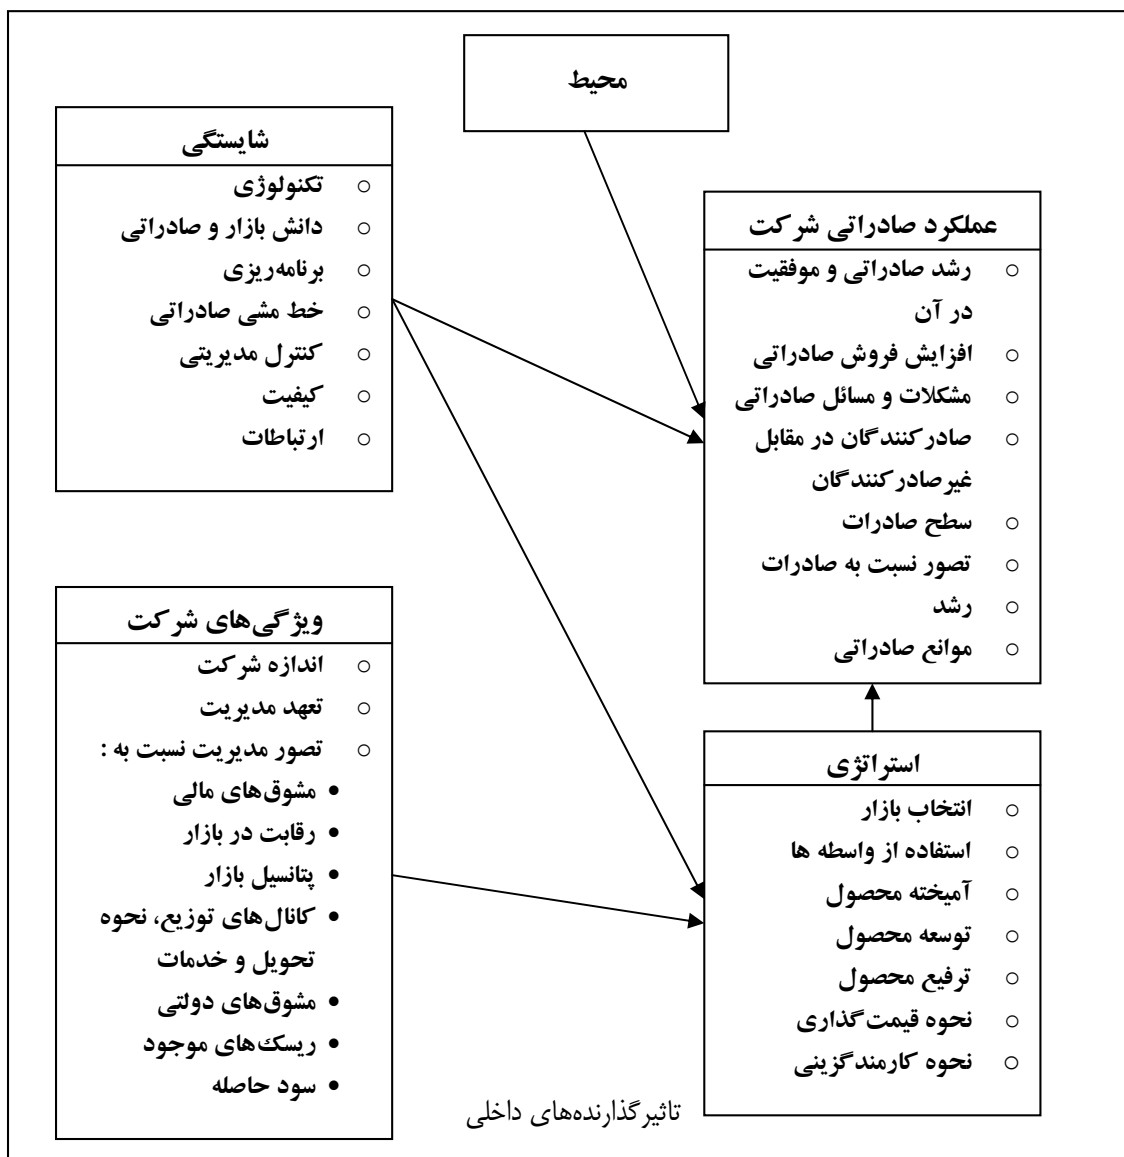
محیط

شایستگی
○ تکنولوژی
○ دانش بازار و صادراتی
○ برنامه‌ریزی
○ خط مشی صادراتی
○ کنترل مدیریتی
○ کیفیت
○ ارتباطات

عملکرد صادراتی شرکت
○ رشد صادراتی و موفقیت در آن
○ افزایش فروش صادراتی
○ مشکلات و مسائل صادراتی
○ صادرکنندگان در مقابل غیرصادرکنندگان
○ سطح صادرات
○ تصور نسبت به صادرات
○ رشد
○ موانع صادراتی

ویژگی‌های شرکت
○ اندازه شرکت
○ تعهد مدیریت
○ تصور مدیریت نسبت به :
• مشوق‌های مالی
• رقابت در بازار
• پتانسیل بازار
• کانال‌های توزیع، نحوه تحویل و خدمات
• مشوق‌های دولتی
• ریسک‌های موجود
• سود حاصله

استراتژی
○ انتخاب بازار
○ استفاده از واسطه ها
○ آمیخته محصول
○ توسعه محصول
○ ترفیع محصول
○ نحوه قیمت‌گذاری
○ نحوه کارمندگزینی

تاثیرگذارنده‌های داخلی